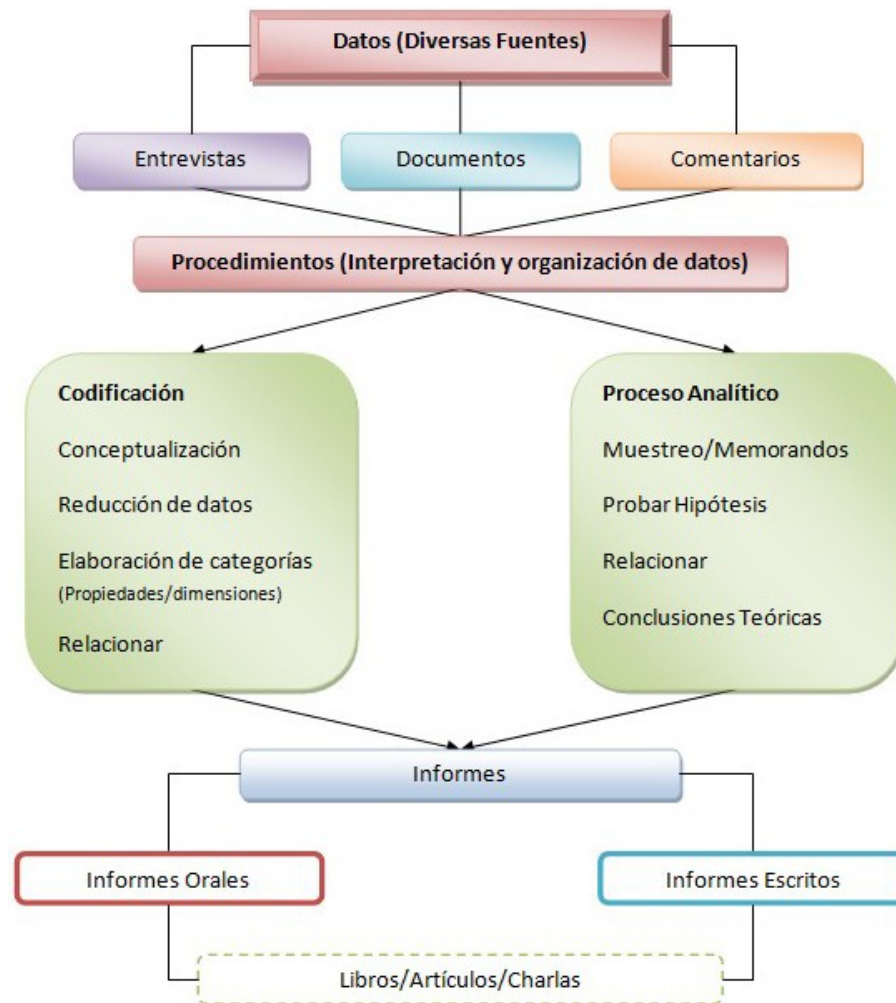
Datos (Diversas Fuentes)

Entrevistas

Documentos

Comentarios

Procedimientos (Interpretación y organización de datos)

Codificación

Conceptualización

Reducción de datos

Elaboración de categorías
(Propiedades/dimensiones)

Relacionar

Proceso Analítico

Muestreo/Memorandos

Probar Hipótesis

Relacionar

Conclusiones Teóricas

Informes

Informes Orales

Informes Escritos

Libros/Artículos/Charlas